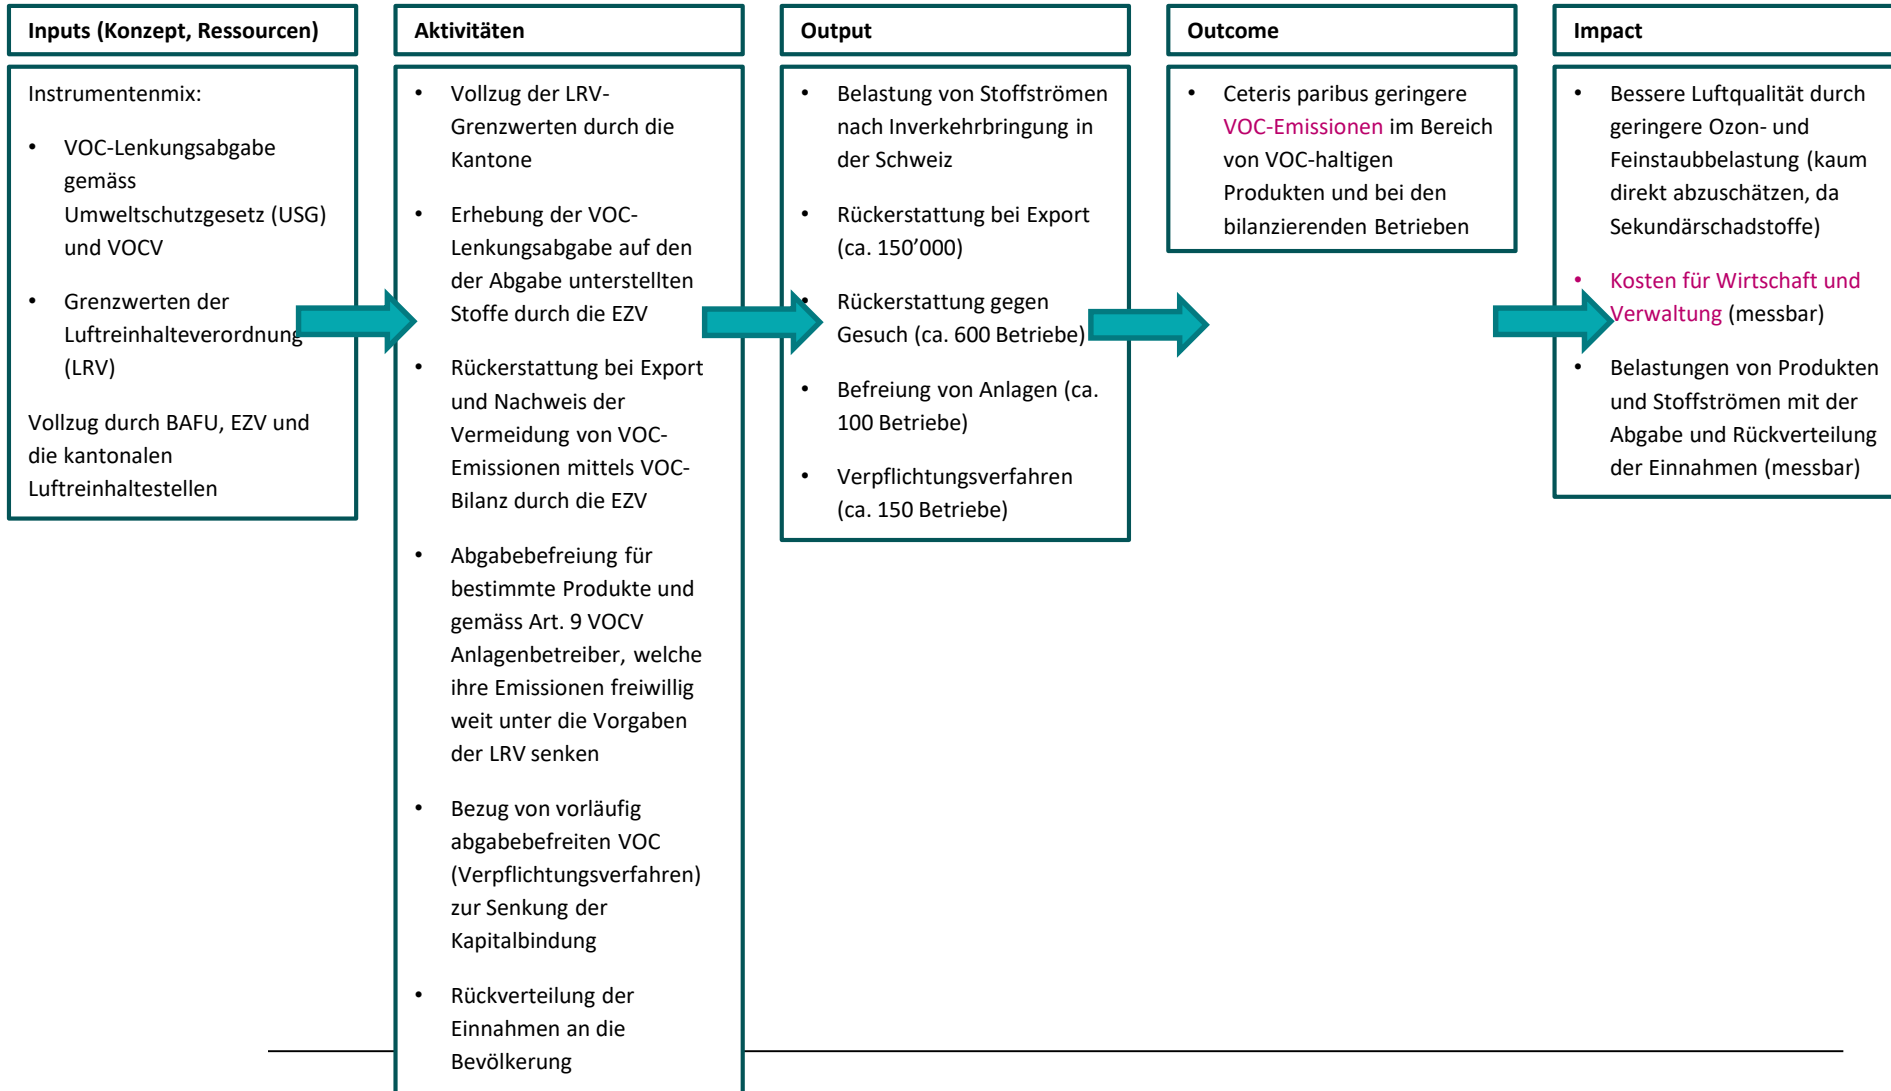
Inputs (Konzept, Ressourcen)

Instrumentenmix:

- VOC-Lenkungsabgabe gemäss Umweltschutzgesetz (USG) und VOCV
- Grenzwerten der Luftreinhalteverordnung (LRV)

Vollzug durch BAFU, EZV und die kantonalen Luftreinhaltestellen

Aktivitäten

- Vollzug der LRV-Grenzwerten durch die Kantone
- Erhebung der VOC-Lenkungsabgabe auf den der Abgabe unterstellten Stoffe durch die EZV
- Rückerstattung bei Export und Nachweis der Vermeidung von VOC-Emissionen mittels VOC-Bilanz durch die EZV
- Abgabebefreiung für bestimmte Produkte und gemäss Art. 9 VOCV Anlagenbetreiber, welche ihre Emissionen freiwillig weit unter die Vorgaben der LRV senken
- Bezug von vorläufig abgabebefreiten VOC (Verpflichtungsverfahren) zur Senkung der Kapitalbindung
- Rückverteilung der Einnahmen an die Bevölkerung

Output

- Belastung von Stoffströmen nach Inverkehrbringung in der Schweiz
- Rückerstattung bei Export (ca. 150'000)
- Rückerstattung gegen Gesuch (ca. 600 Betriebe)
- Befreiung von Anlagen (ca. 100 Betriebe)
- Verpflichtungsverfahren (ca. 150 Betriebe)

Outcome

- Ceteris paribus geringere VOC-Emissionen im Bereich von VOC-haltigen Produkten und bei den bilanzierenden Betrieben

Impact

- Bessere Luftqualität durch geringere Ozon- und Feinstaubbelastung (kaum direkt abzuschätzen, da Sekundärschadstoffe)
- Kosten für Wirtschaft und Verwaltung (messbar)
- Belastungen von Produkten und Stoffströmen mit der Abgabe und Rückverteilung der Einnahmen (messbar)